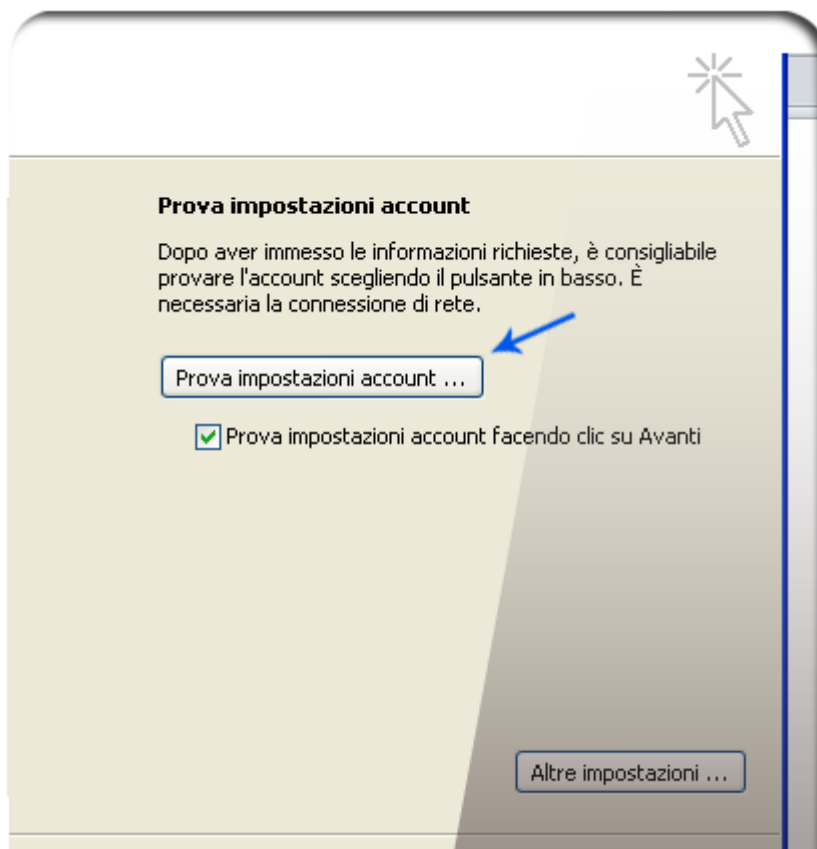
Prova impostazioni account

Dopo aver immesso le informazioni richieste, è consigliabile provare l'account scegliendo il pulsante in basso. È necessaria la connessione di rete.

Prova impostazioni account ...

Prova impostazioni account facendo clic su Avanti

Altre impostazioni ...